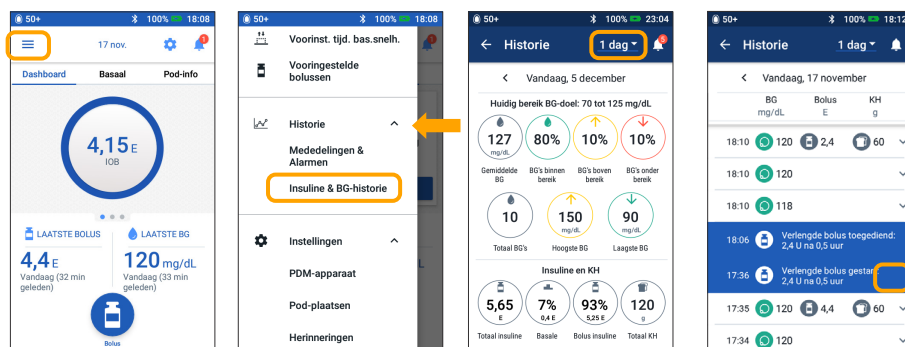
50+ 100% 18:08
17 nov.
1
Dashboard Basaal Pod-info
4,15 E
IOB
LAATSTE BOLUS LAATSTE BG
4,4 E
Vandaag (32 min geleden)
120 mg/dL
Vandaag (33 min geleden)
Bolus

50+ 100% 18:08
Voorinst. tijd. bas.snelh.
Vooringestelde bolussen
Historie
Mededelingen & Alarmen
Insuline & BG-historie
Instellingen
PDM-apparaat
Pod-plaatsen
Herinneringen

50+ 100% 23:04
Historie 1 dag
5
Vandaag, 5 december
Huidig bereik BG-doel: 70 tot 125 mg/dL
127 mg/dL
Gemiddelde BG
80%
BG's binnen bereik
10%
BG's boven bereik
10%
BG's onder bereik
10
Totaal BG's
150 mg/dL
Hoogste BG
90 mg/dL
Laagste BG
Insuline en KH
5,65 E
Totaal insuline
7% 0,4 E
Basale
93% 5,25 E
Bolus insuline
120 g
Totaal KH

50+ 100% 18:12
Historie 1 dag
Vandaag, 17 november
BG mg/dL Bolus E KH g
18:10 120 2,4 60
18:10 120
18:10 118
18:06 Verlengde bolus toegediend: 2,4 U na 0,5 uur
17:36 Verlengde bolus gestar 2,4 U na 0,5 uur
17:35 120 4,4 60
17:34 120